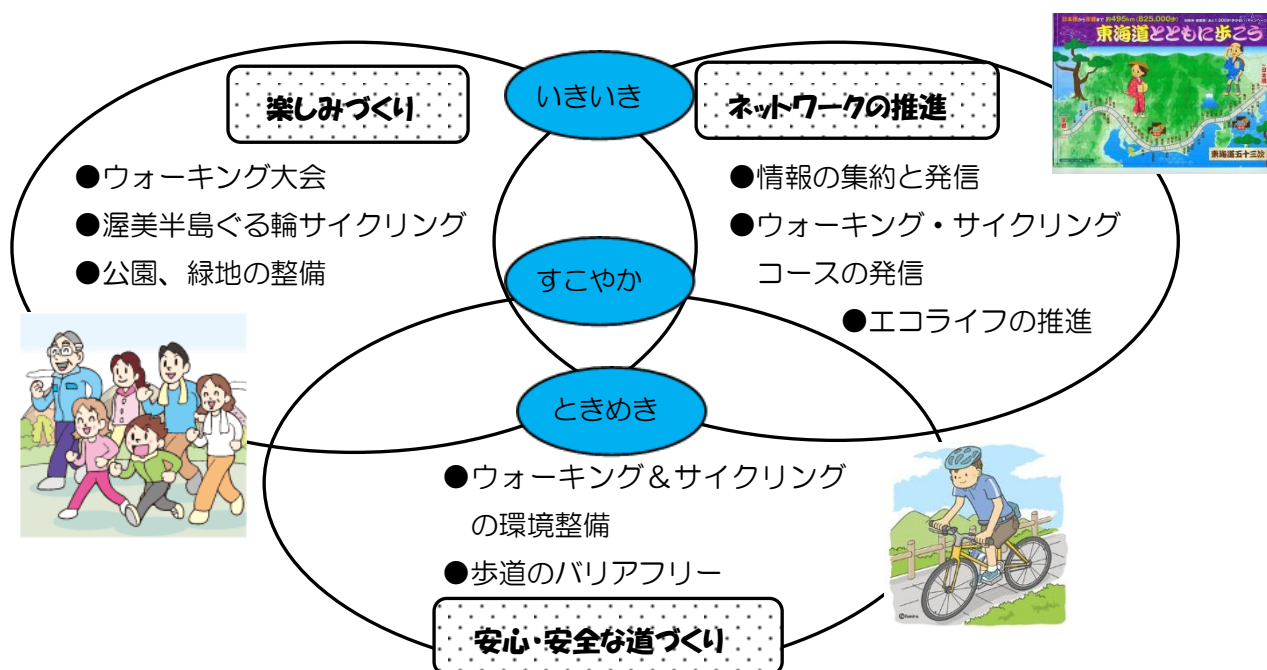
楽しみづくり

●ウォーキング大会
●渥美半島ぐる輪サイクリング
●公園、緑地の整備

いきいき

ネットワークの推進

●情報の集約と発信
●ウォーキング・サイクリングコースの発信
●エコライフの推進

東海道とともに歩こう

すこやか

ときめき

●ウォーキング＆サイクリングの環境整備
●歩道のバリアフリー

安心・安全な道づくり